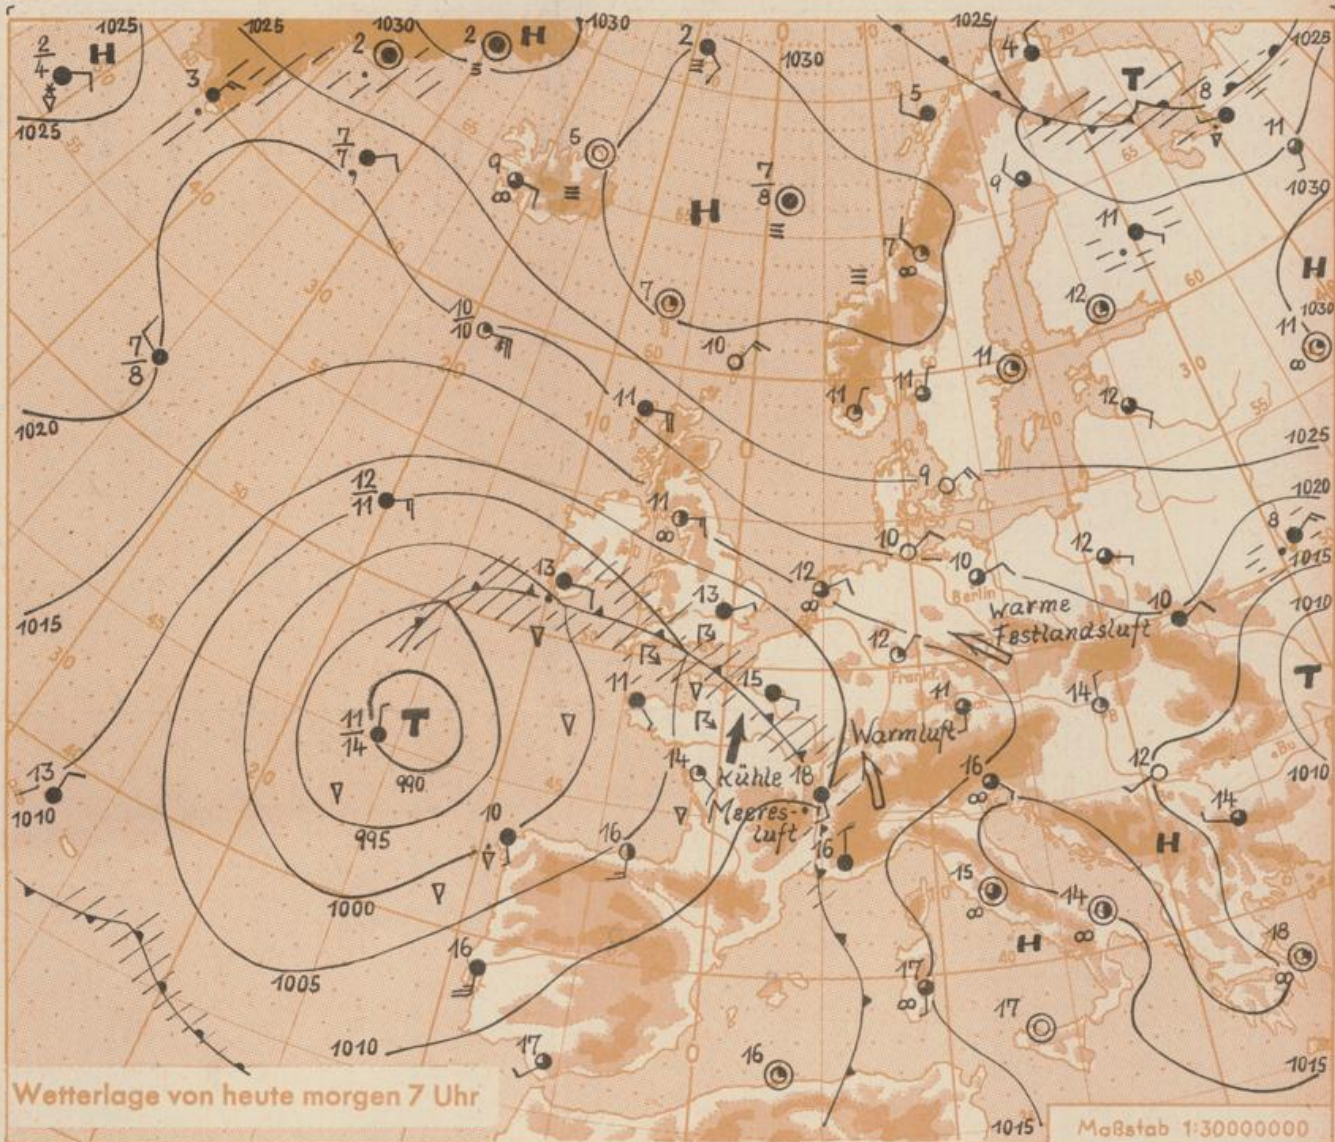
1025
1025
1030
1030
1025
1028
$\frac{2}{4}$ H
3
2
2 H
2
1030
4
T
8
1025
5
11
$\frac{7}{7}$
9
5
$\frac{7}{8}$
H
9
1030
11
H
7
12
7
1030
11
$\frac{7}{8}$
$\frac{10}{10}$
10
11
11
12
11
1020
1025
9
$\frac{12}{11}$
11
10
1020
8
10
12
1015
13
12
10
13
Warme Festlandsluft
1015
12
1010
11
11
14
15
T
$\frac{11}{14}$ T
990
Warmluft
14
16
12
13
1010
18
14
1010
Kühle Meeresluft
10
995
16
16
H
15
14
1000
H
18
16
1005
17
17
1010
17
16
1015
1015
Wetterlage von heute morgen 7 Uhr
Maßstab 1:30000000